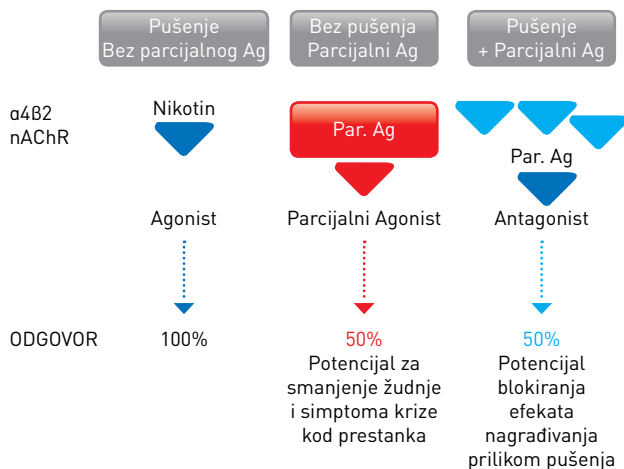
Pušenje
Bez parcijalnog Ag

Bez pušenja
Parcijalni Ag

Pušenje
+ Parcijalni Ag

α4β2
nAChR

Nikotin

Par. Ag

Par. Ag

Agonist

Parcijalni Agonist

Antagonist

ODGOVOR

100%

50%
Potencijal za smanjenje žudnje i simptoma krize kod prestanka

50%
Potencijal blokiranja efekata nagrađivanja prilikom pušenja